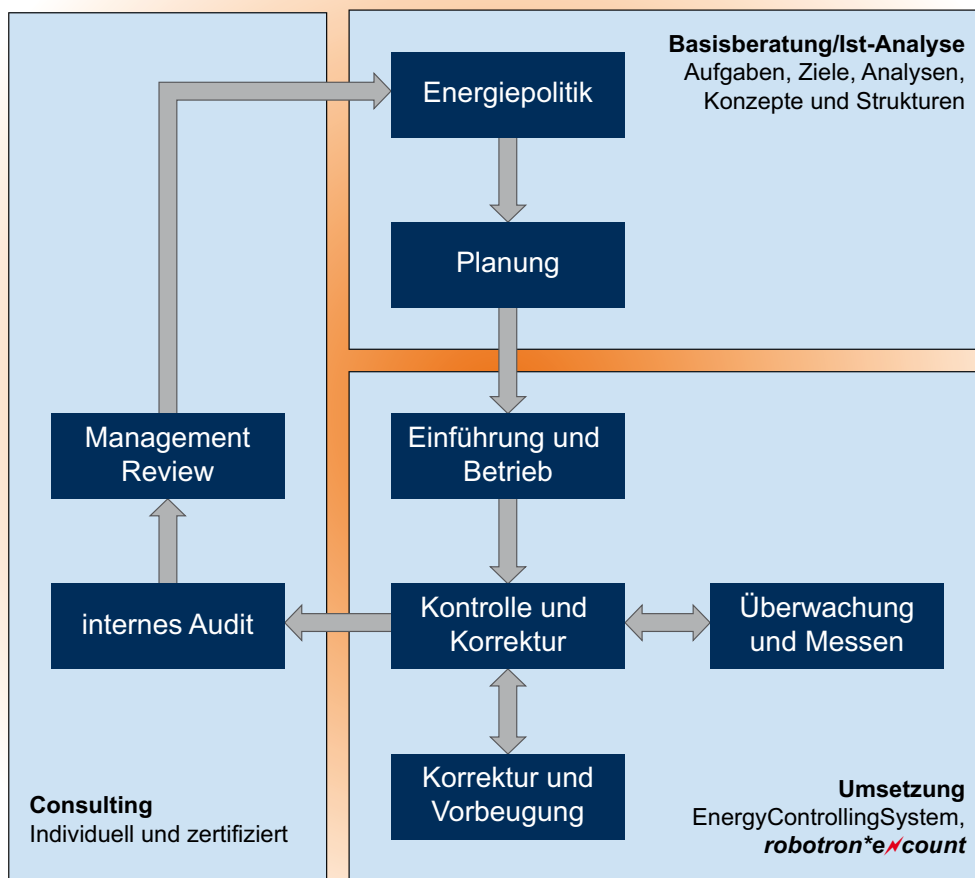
**Basisberatung/Ist-Analyse**
Aufgaben, Ziele, Analysen, Konzepte und Strukturen

Energiepolitik

Planung

Management Review

Einführung und Betrieb

internes Audit

Kontrolle und Korrektur

Überwachung und Messen

Korrektur und Vorbeugung

**Consulting**
Individuell und zertifiziert

**Umsetzung**
EnergyControllingSystem,
***robotron*e**count***